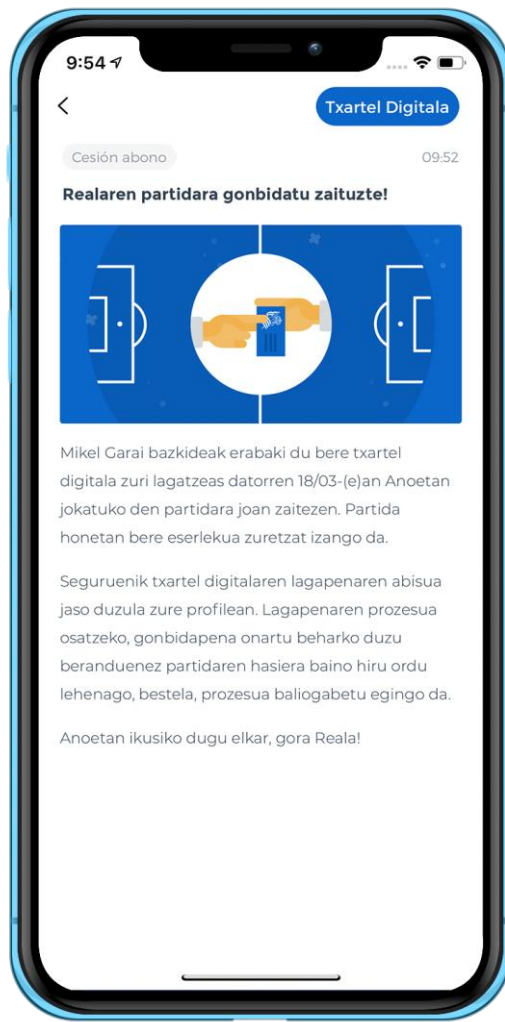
9:54

Txartel Digitala

Cesión abono

09:52

Realaren partidara gonbidatu zaituzte!

Mikel Garai bazkideak erabaki du bere txartel digitala zuri lagatzeas datorren 18/03-(e)an Anoetan jokatuko den partidara joan zaitezen. Partida honetan bere eserlekua zuretzat izango da.

Seguruenik txartel digitalaren lagapenaren abisua jaso duzula zure profilean. Lagapenaren prozesua osatzeko, gonbidapena onartu beharko duzu beranduenez partidaren hasiera baino hiru ordu lehenago, bestela, prozesua baliogabetu egingo da.

Anoetan ikusiko dugu elkar, gora Reala!